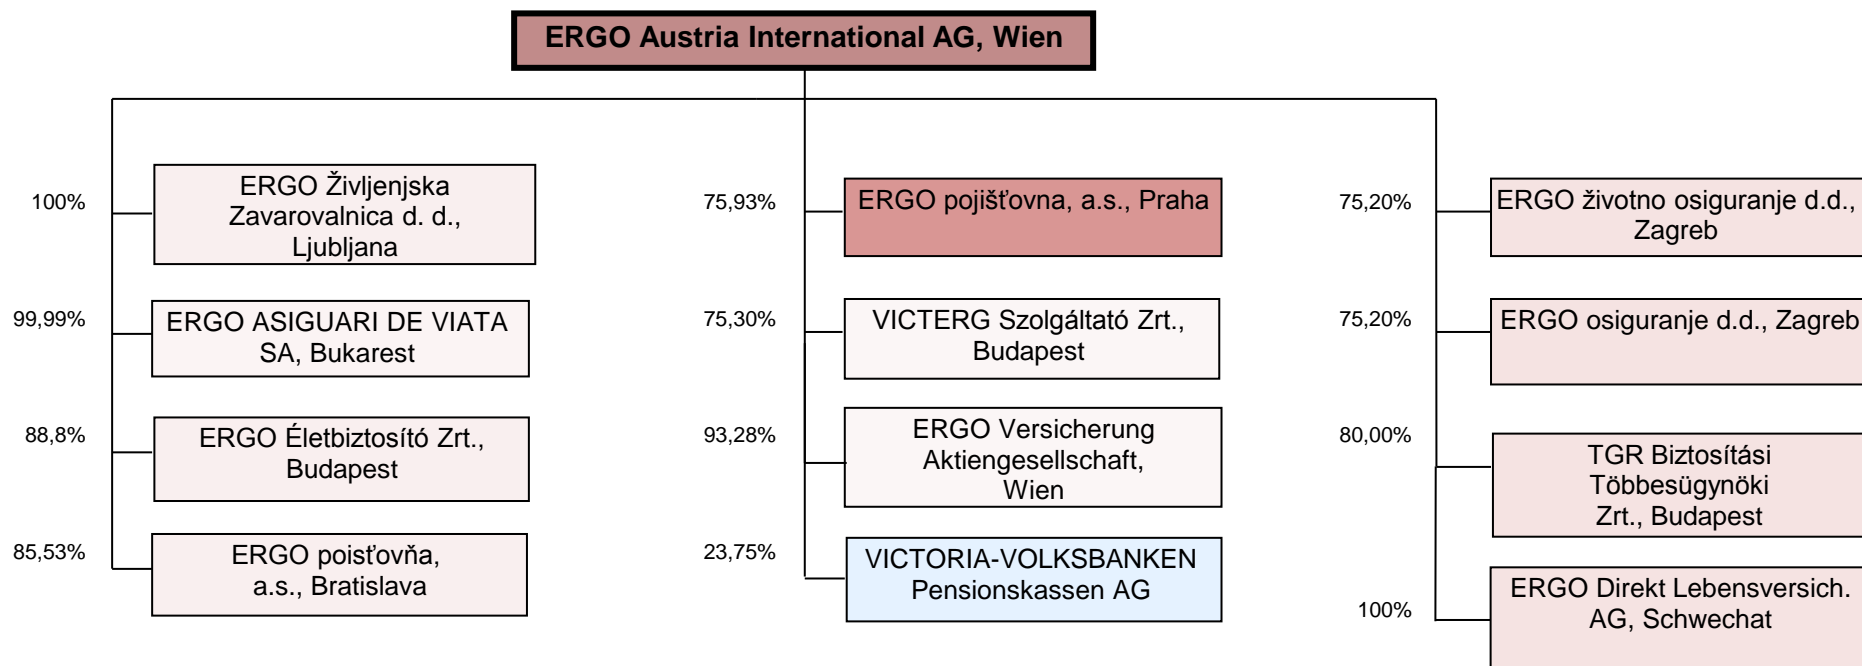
ERGO Austria International AG, Wien

100%
ERGO Življenjska Zavarovalnica d. d., Ljubljana

99,99%
ERGO ASIGUARI DE VIATA SA, Bukarest

88,8%
ERGO Életbiztosító Zrt., Budapest

85,53%
ERGO poisťovňa, a.s., Bratislava

75,93%
ERGO pojišťovna, a.s., Praha

75,30%
VICTERG Szolgáltató Zrt., Budapest

93,28%
ERGO Versicherung Aktiengesellschaft, Wien

23,75%
VICTORIA-VOLKSBANKEN Pensionskassen AG

75,20%
ERGO životno osiguranje d.d., Zagreb

75,20%
ERGO osiguranje d.d., Zagreb

80,00%
TGR Biztosítási Többesügynöki Zrt., Budapest

100%
ERGO Direkt Lebensversich. AG, Schwechat